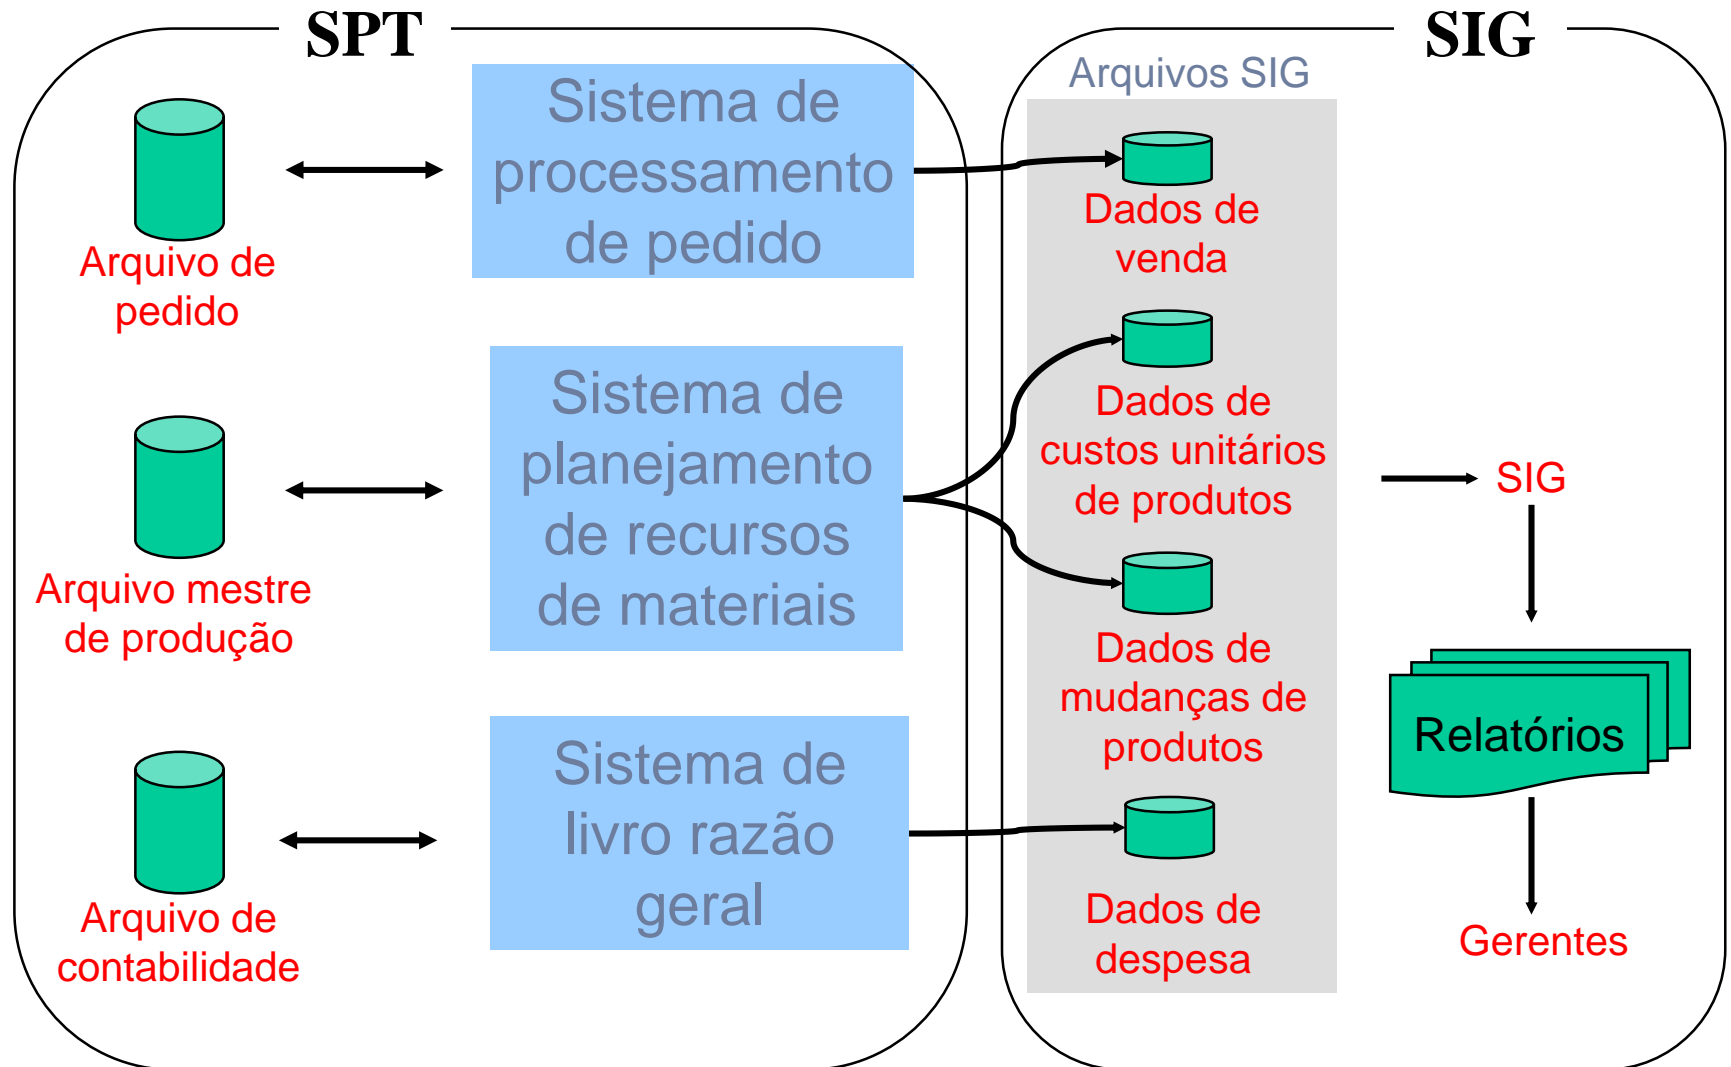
SPT

Arquivo de pedido

Sistema de processamento de pedido

Arquivo mestre de produção

Sistema de planejamento de recursos de materiais

Arquivo de contabilidade

Sistema de livro razão geral

SIG

Arquivos SIG

Dados de venda

Dados de custos unitários de produtos

Dados de mudanças de produtos

Dados de despesa

SIG

Relatórios

Gerentes